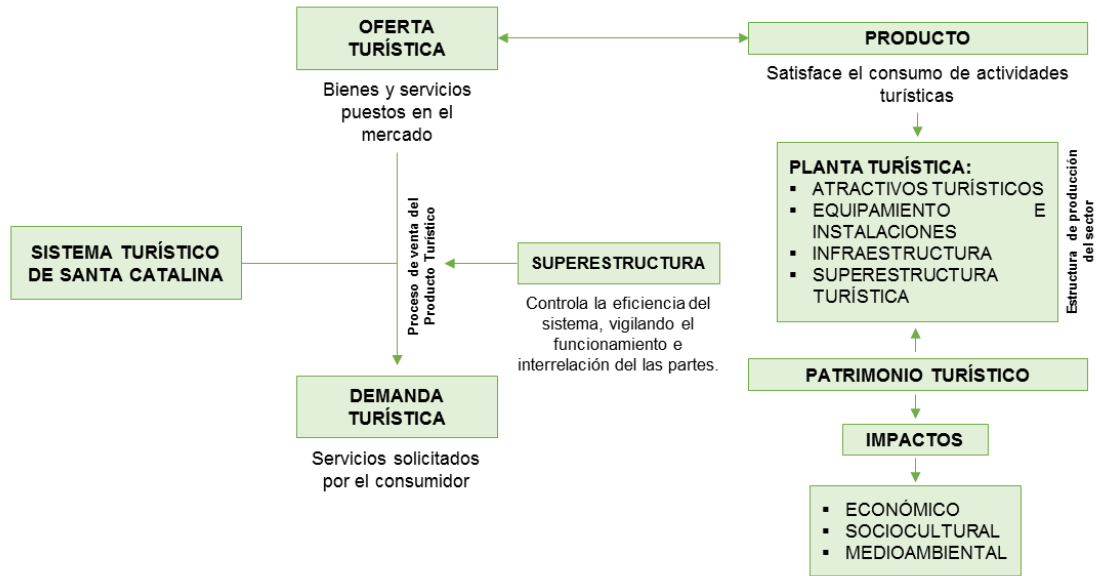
OFERTA TURÍSTICA

Bienes y servicios puestos en el mercado

PRODUCTO

Satisface el consumo de actividades turísticas

SISTEMA TURÍSTICO DE SANTA CATALINA

Proceso de venta del Producto Turístico

SUPERESTRUCTURA

Controla la eficiencia del sistema, vigilando el funcionamiento e interrelación del las partes.

PLANTA TURÍSTICA:
▪ ATRACTIVOS TURÍSTICOS
▪ EQUIPAMIENTO E INSTALACIONES
▪ INFRAESTRUCTURA
▪ SUPERESTRUCTURA TURÍSTICA

Estructura de producción del sector

DEMANDA TURÍSTICA

Servicios solicitados por el consumidor

PATRIMONIO TURÍSTICO

IMPACTOS

▪ ECONÓMICO
▪ SOCIOCULTURAL
▪ MEDIOAMBIENTAL